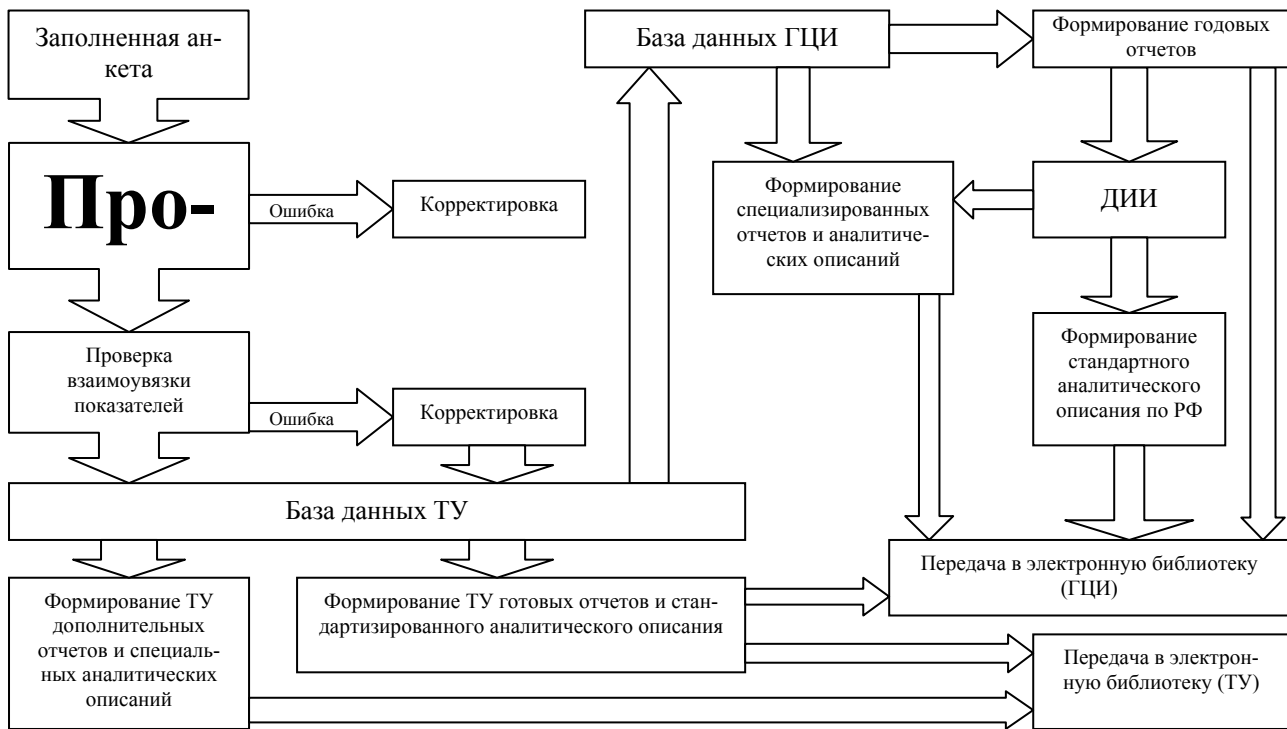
Заполненная анкета

Про-

Ошибка

Корректировка

Проверка взаимоувязки показателей

Ошибка

Корректировка

База данных ТУ

Формирование ТУ дополнительных отчетов и специальных аналитических описаний

Формирование ТУ готовых отчетов и стандартизированного аналитического описания

База данных ГЦИ

Формирование годовых отчетов

Формирование специализированных отчетов и аналитических описаний

ДИИ

Формирование стандартного аналитического описания по РФ

Передача в электронную библиотеку (ГЦИ)

Передача в электронную библиотеку (ТУ)